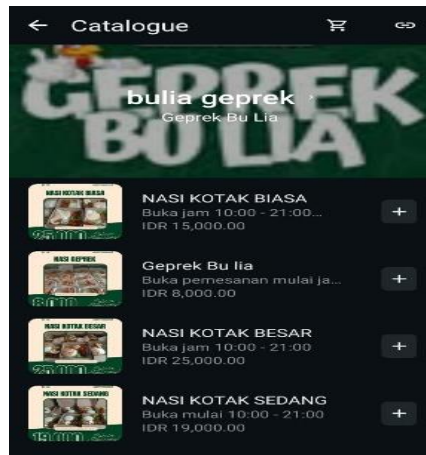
← Catalogue

GEPREK BU LIA

bulia geprek ›
Geprek Bu Lia

NASI KOTAK BIASA
25.000

NASI KOTAK BIASA
Buka jam 10:00 - 21:00...
IDR 15,000.00
+

NASI GEPREK
8.000

Geprek Bu lia
Buka pemesanan mulai ja...
IDR 8,000.00
+

NASI KOTAK BESAR
25.000

NASI KOTAK BESAR
Buka jam 10:00 - 21:00
IDR 25,000.00
+

NASI KOTAK SEDANG
19.000

NASI KOTAK SEDANG
Buka mulai 10:00 - 21:00
IDR 19,000.00
+